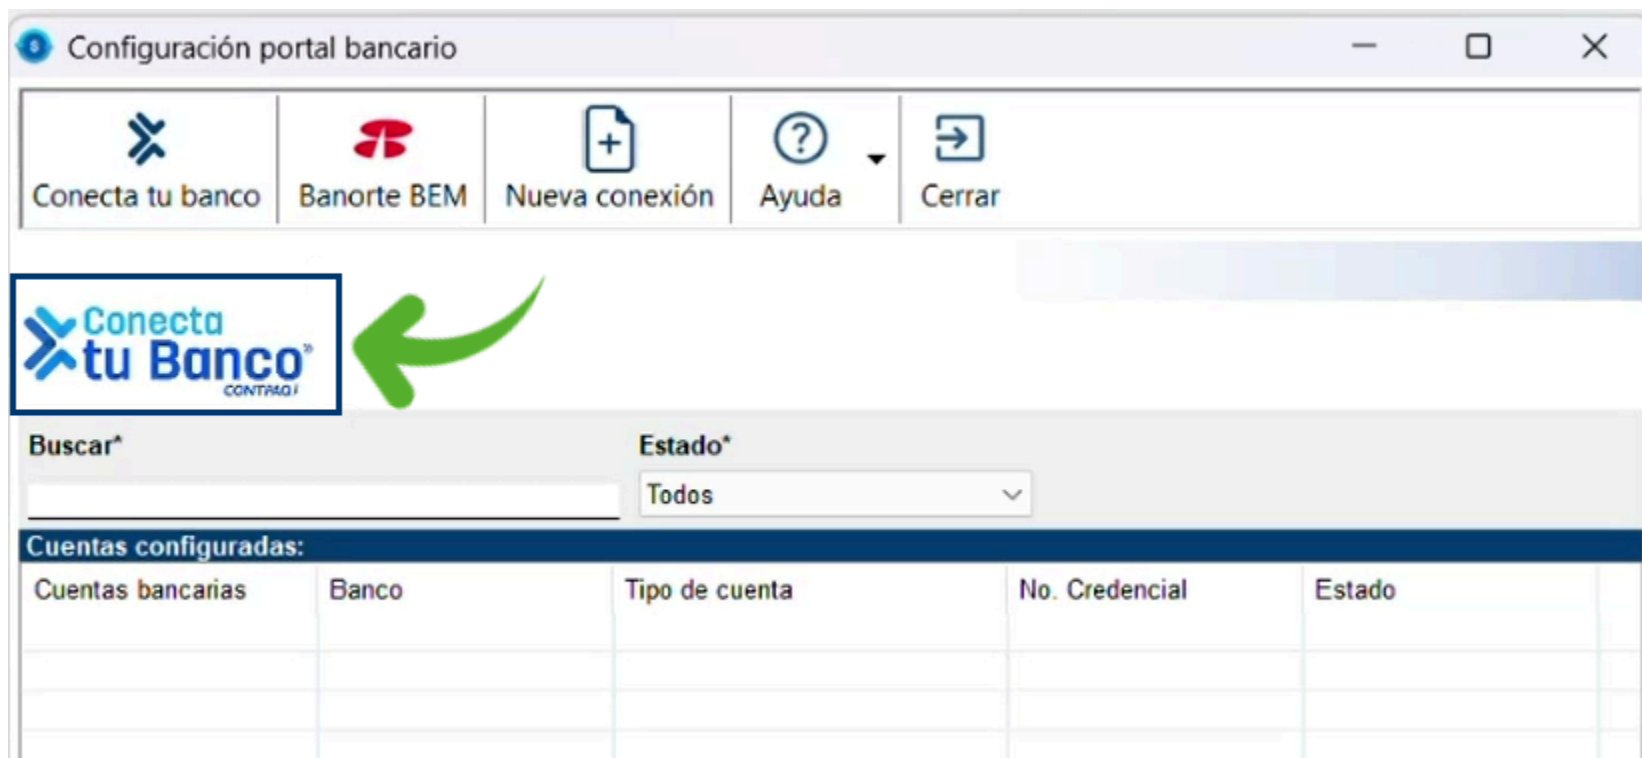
Configuración portal bancario

Conecta tu banco
Banorte BEM
Nueva conexión
Ayuda
Cerrar

Conecta tu Banco CONTPAQi

Buscar*

Estado*
Todos

Cuentas configuradas:

| Cuentas bancarias | Banco | Tipo de cuenta | No. Credencial | Estado |
|---|---|---|---|---|
| | | | | |